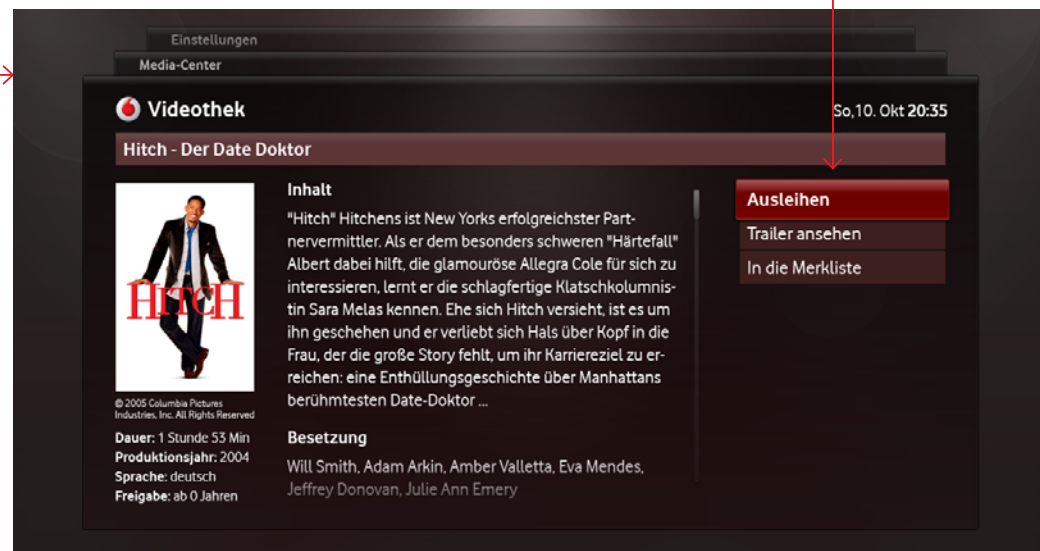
Einstellungen

Media-Center

Videothek

So,10. Okt 20:35

Hitch - Der Date Doktor

HITCH

© 2005 Columbia Pictures Industries, Inc. All Rights Reserved

Dauer: 1 Stunde 53 Min
Produktionsjahr: 2004
Sprache: deutsch
Freigabe: ab 0 Jahren

Inhalt

"Hitch" Hitchens ist New Yorks erfolgreichster Partnervermittler. Als er dem besonders schweren "Härtefall" Albert dabei hilft, die glamouröse Allegra Cole für sich zu interessieren, lernt er die schlagfertige Klatschkolumnistin Sara Melas kennen. Ehe sich Hitch versieht, ist es um ihn geschehen und er verliebt sich Hals über Kopf in die Frau, der die große Story fehlt, um ihr Karriereziel zu erreichen: eine Enthüllungsgeschichte über Manhattans berühmtesten Date-Doktor ...

Besetzung

Will Smith, Adam Arkin, Amber Valletta, Eva Mendes, Jeffrey Donovan, Julie Ann Emery

Ausleihen

Trailer ansehen

In die Merkliste